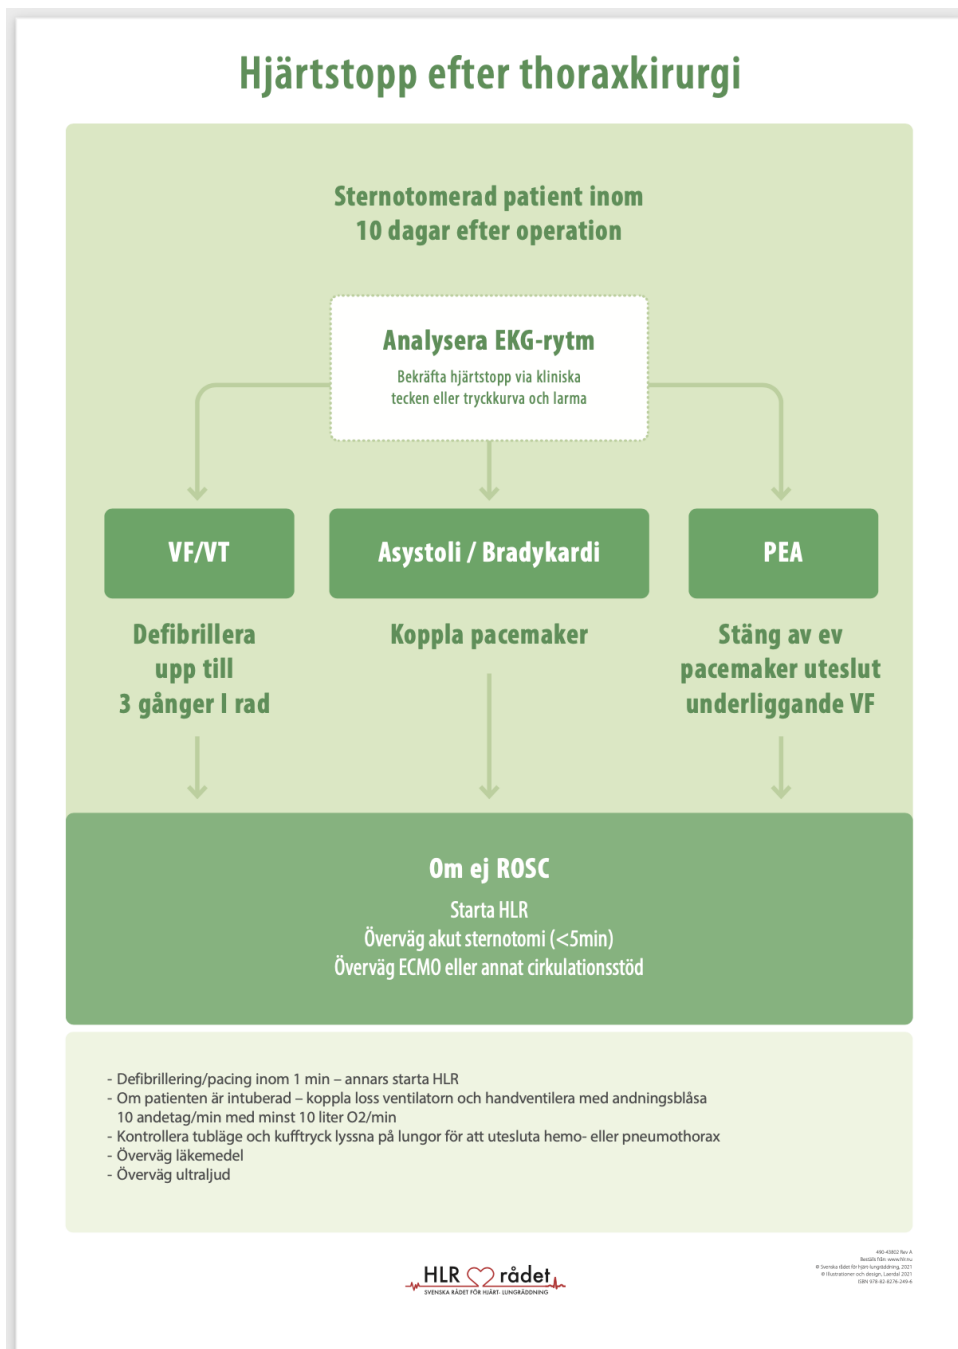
Hjärtstopp efter thoraxkirurgi

Sternotomerad patient inom 10 dagar efter operation

Analysera EKG-rytm

Bekräfta hjärtstopp via kliniska tecken eller tryckkurva och larma

VF/VT

Asystoli / Bradykardi

PEA

Defibrillera upp till 3 gånger I rad

Koppla pacemaker

Stäng av ev pacemaker uteslut underliggande VF

Om ej ROSC

Starta HLR
Överväg akut sternotomi (<5min)
Överväg ECMO eller annat cirkulationsstöd

- Defibrillering/pacing inom 1 min – annars starta HLR
- Om patienten är intuberad – koppla loss ventilatorn och handventilera med andningsblåsa 10 andetag/min med minst 10 liter O2/min
- Kontrollera tubläge och kufftryck lyssna på lungor för att utesluta hemo- eller pneumothorax
- Överväg läkemedel
- Överväg ultraljud

HLR rådet
SVENSKA RÅDET FÖR HJÄRT-LUNGRÄDDNING

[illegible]